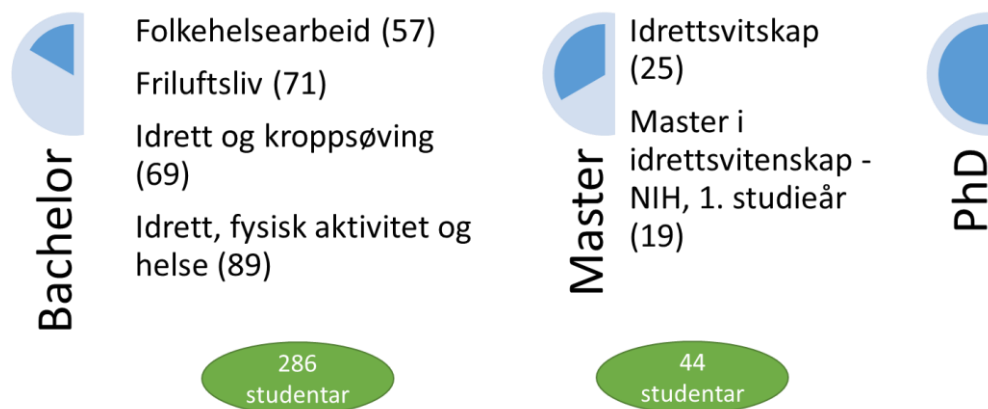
Bachelor

Folkehelsearbeid (57)

Friluftsliv (71)

Idrett og kroppsøving (69)

Idrett, fysisk aktivitet og helse (89)

286 studentar

Master

Idrettsvitskap (25)

Master i idrettsvitenskap - NIH, 1. studieår (19)

44 studentar

PhD